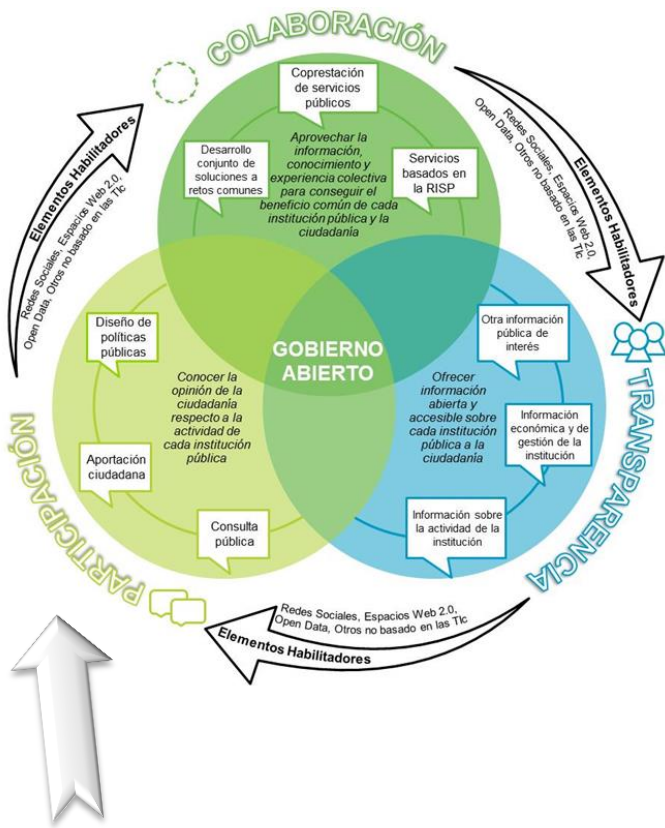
COLABORACIÓN

Coprestación de servicios públicos

Desarrollo conjunto de soluciones a retos comunes

Servicios basados en la RISP

Aprovechar la información, conocimiento y experiencia colectiva para conseguir el beneficio común de cada institución pública y la ciudadanía

Elementos Habilitadores
Redes Sociales, Espacios Web 2.0, Open Data, Otros no basado en las Tic

Elementos Habilitadores
Redes Sociales, Espacios Web 2.0, Open Data, Otros no basado en las Tic

GOBIERNO ABIERTO

Diseño de políticas públicas

Conocer la opinión de la ciudadanía respecto a la actividad de cada institución pública

Aportación ciudadana

Consulta pública

Otra información pública de interés

Ofrecer información abierta y accesible sobre cada institución pública a la ciudadanía

Información económica y de gestión de la institución

Información sobre la actividad de la institución

TRANSPARENCIA

PARTICIPACIÓN

Redes Sociales, Espacios Web 2.0, Open Data, Otros no basado en las Tic
Elementos Habilitadores